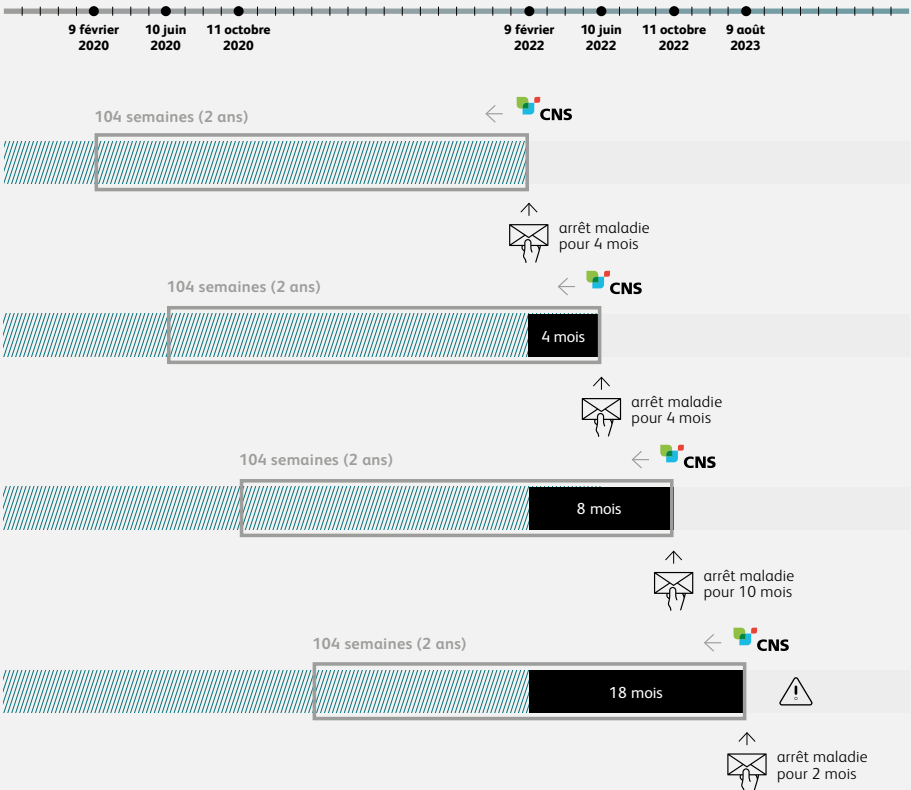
9 février 2020
10 juin 2020
11 octobre 2020
9 février 2022
10 juin 2022
11 octobre 2022
9 août 2023

104 semaines (2 ans)
CNS

arrêt maladie pour 4 mois

104 semaines (2 ans)
CNS
4 mois

arrêt maladie pour 4 mois

104 semaines (2 ans)
CNS
8 mois

arrêt maladie pour 10 mois

104 semaines (2 ans)
CNS
18 mois

arrêt maladie pour 2 mois